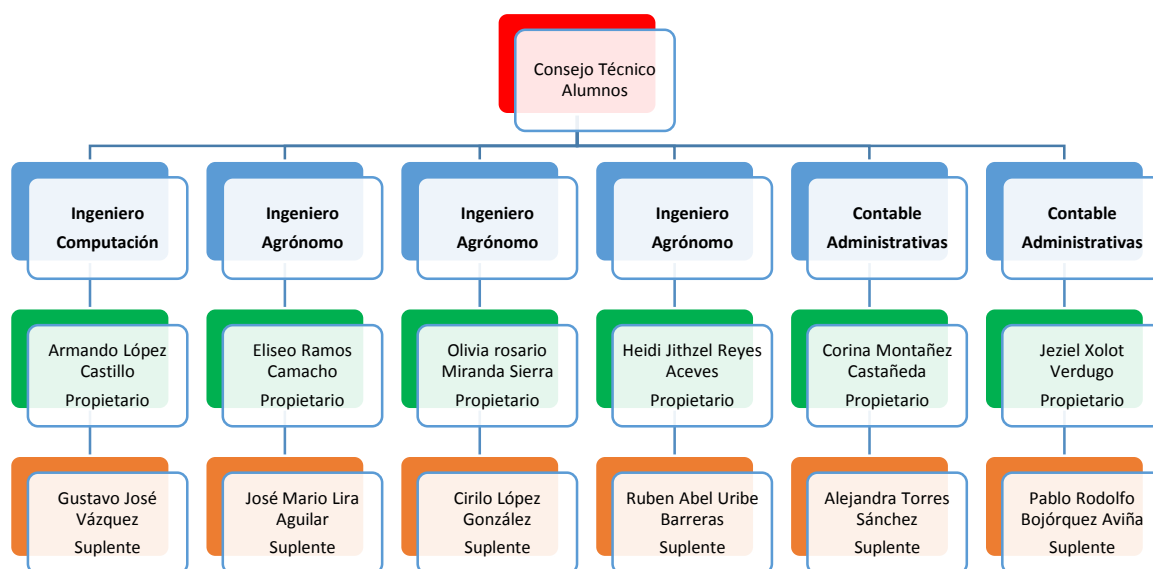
Consejo Técnico Alumnos

Ingeniero Computación

Ingeniero Agrónomo

Ingeniero Agrónomo

Ingeniero Agrónomo

Contable Administrativas

Contable Administrativas

Armando López Castillo
Propietario

Eliseo Ramos Camacho
Propietario

Olivia rosario Miranda Sierra
Propietario

Heidi Jithzel Reyes Aceves
Propietario

Corina Montañez Castañeda
Propietario

Jeziel Xolot Verdugo
Propietario

Gustavo José Vázquez
Suplente

José Mario Lira Aguilar
Suplente

Cirilo López González
Suplente

Ruben Abel Uribe Barreras
Suplente

Alejandra Torres Sánchez
Suplente

Pablo Rodolfo Bojórquez Aviña
Suplente